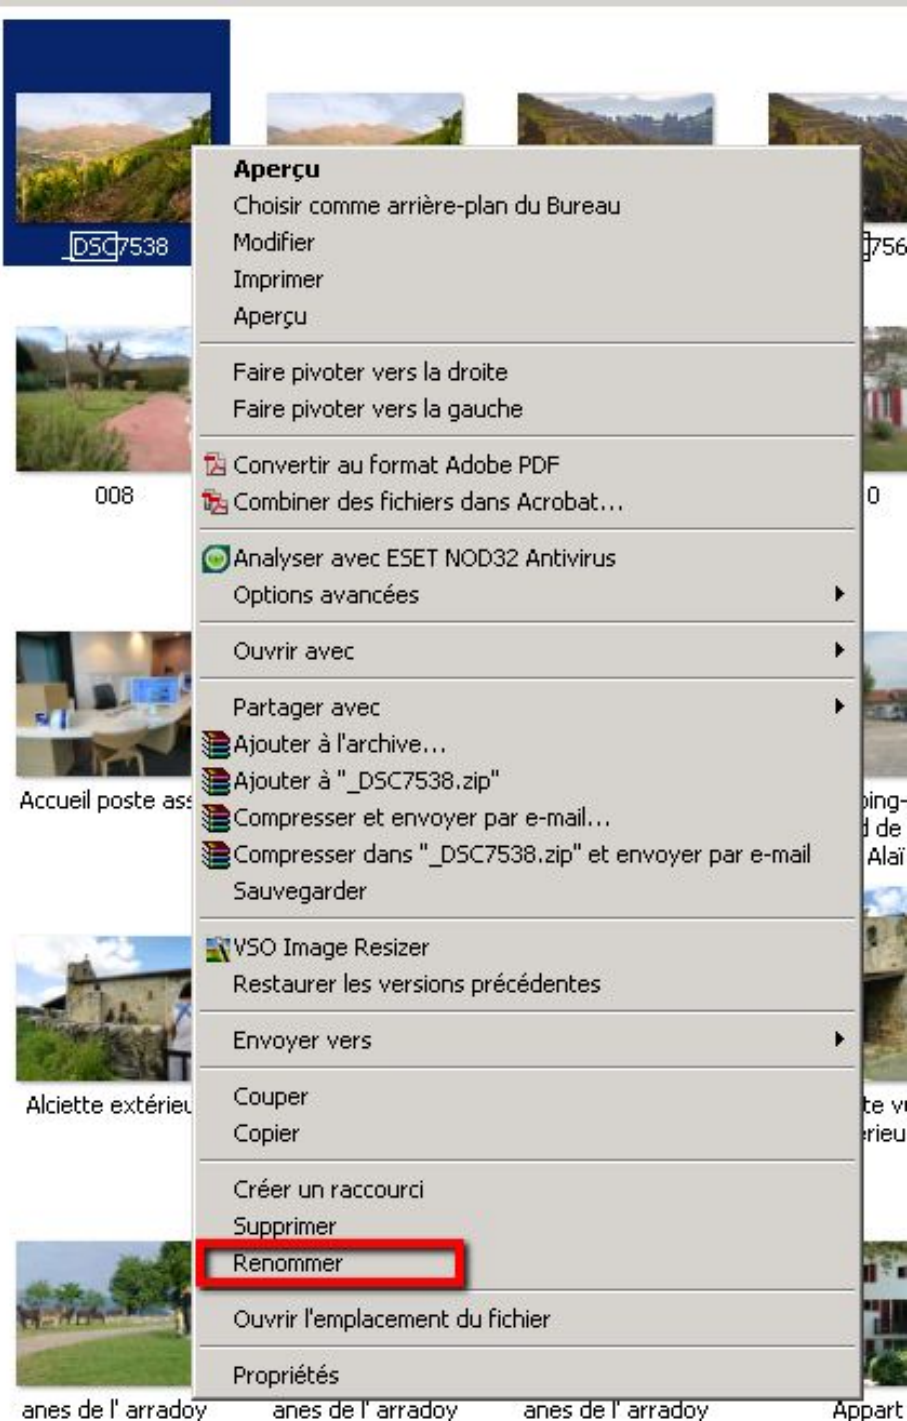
_DSC7538

756

Aperçu
Choisir comme arrière-plan du Bureau
Modifier
Imprimer
Aperçu

Faire pivoter vers la droite
Faire pivoter vers la gauche

Convertir au format Adobe PDF
Combiner des fichiers dans Acrobat...

Analyser avec ESET NOD32 Antivirus
Options avancées

Ouvrir avec

Partager avec
Ajouter à l'archive...
Ajouter à "_DSC7538.zip"
Compresser et envoyer par e-mail...
Compresser dans "_DSC7538.zip" et envoyer par e-mail
Sauvegarder

VSO Image Resizer
Restaurer les versions précédentes

Envoyer vers

Couper
Copier

Créer un raccourci
Supprimer
Renommer

Ouvrir l'emplacement du fichier

Propriétés

008

0

Accueil poste ass

ping-
de
Alaï

Alciette extérieu

te v
rieu

anes de l' arradoy

anes de l' arradoy

anes de l' arradoy

Appart